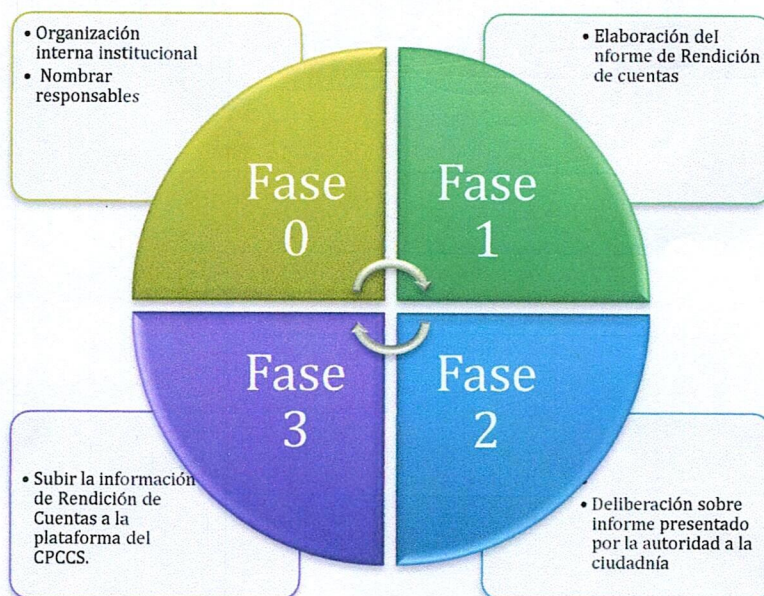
• Organización interna institucional
• Nombrar responsables

• Elaboración del nforme de Rendición de cuentas

Fase 0

Fase 1

Fase 3

Fase 2

• Subir la información de Rendición de Cuentas a la plataforma del CPCCS.

• Deliberación sobre informe presentado por la autoridad a la ciudadnía